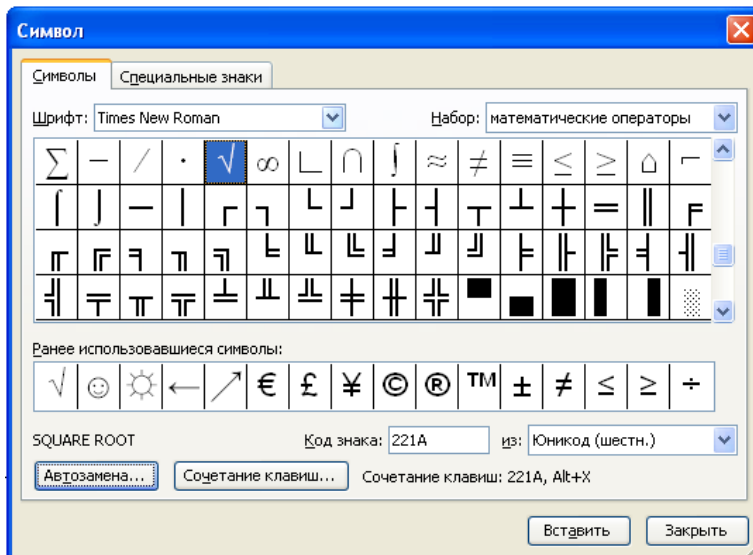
Символ

Символы | Специальные знаки

Шрифт: Times New Roman

Набор: математические операторы

| ∑ | − | ∕ | · | √ | ∞ | ∟ | ∩ | ∫ | ≈ | ≠ | ≡ | ≤ | ≥ | ⌂ | ⌐ |
|---|---|---|---|---|---|---|---|---|---|---|---|---|---|---|---|
| ⌠ | ⌡ | ─ | │ | ┌ | ┐ | └ | ┘ | ├ | ┤ | ┬ | ┴ | ┼ | ═ | ║ | ╒ |
| ╓ | ╔ | ╕ | ╖ | ╗ | ╘ | ╙ | ╚ | ╛ | ╜ | ╝ | ╞ | ╟ | ╠ | ╡ | ╢ |
| ╣ | ╤ | ╥ | ╦ | ╧ | ╨ | ╩ | ╪ | ╫ | ╬ | ▀ | ▄ | █ | ▌ | ▐ | ░ |

Ранее использовавшиеся символы:

| √ | ☺ | ☼ | ← | ↗ | € | £ | ¥ | © | ® | ™ | ± | ≠ | ≤ | ≥ | ÷ |
|---|---|---|---|---|---|---|---|---|---|---|---|---|---|---|---|

SQUARE ROOT

Код знака: 221A

из: Юникод (шестн.)

Автозамена...

Сочетание клавиш...

Сочетание клавиш: 221A, Alt+X

Вставить

Закрыть